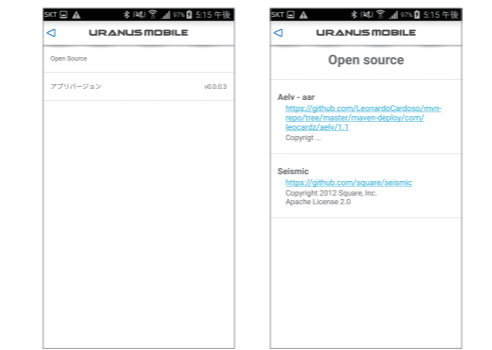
SKT 97% 5:15 午後

URANUS MOBILE

Open Source

アプリバージョン v0.0.0.3

SKT 97% 5:15 午後

URANUS MOBILE

Open source

Aelv - aar
https://github.com/LeonardoCardoso/mvn-repo/tree/master/maven-deploy/com/leocardz/aelv/1.1
Copyrigt ...

Seismic
https://github.com/square/seismic
Copyright 2012 Square, Inc.
Apache License 2.0